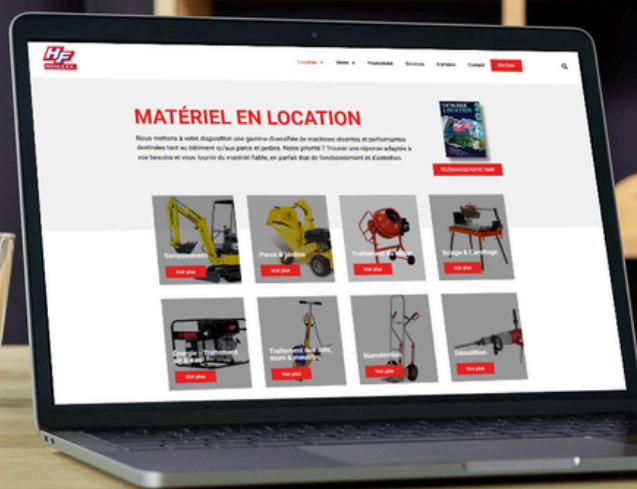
HF

Location ▾ Vente ▾ Promotions Services A propos Contact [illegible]

MATÉRIEL EN LOCATION

Nous mettons à votre disposition une gamme diversifiée de machines récentes et performantes destinées tant au bâtiment qu'aux parcs et jardins. Notre priorité ? Trouver une réponse adaptée à vos besoins et vous fournir du matériel fiable, en parfait état de fonctionnement et d'entretien.

CATALOGUE LOCATION

TÉLÉCHARGEZ NOTRE TARIF

Terrassement
Voir plus

Parcs & Jardins
Voir plus

Traitement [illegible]
Voir plus

Sciage & Carottage
Voir plus

Énergie - Traitement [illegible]
Voir plus

Traitement des sols, murs & plafonds
Voir plus

Manutention
Voir plus

Démolition
Voir plus